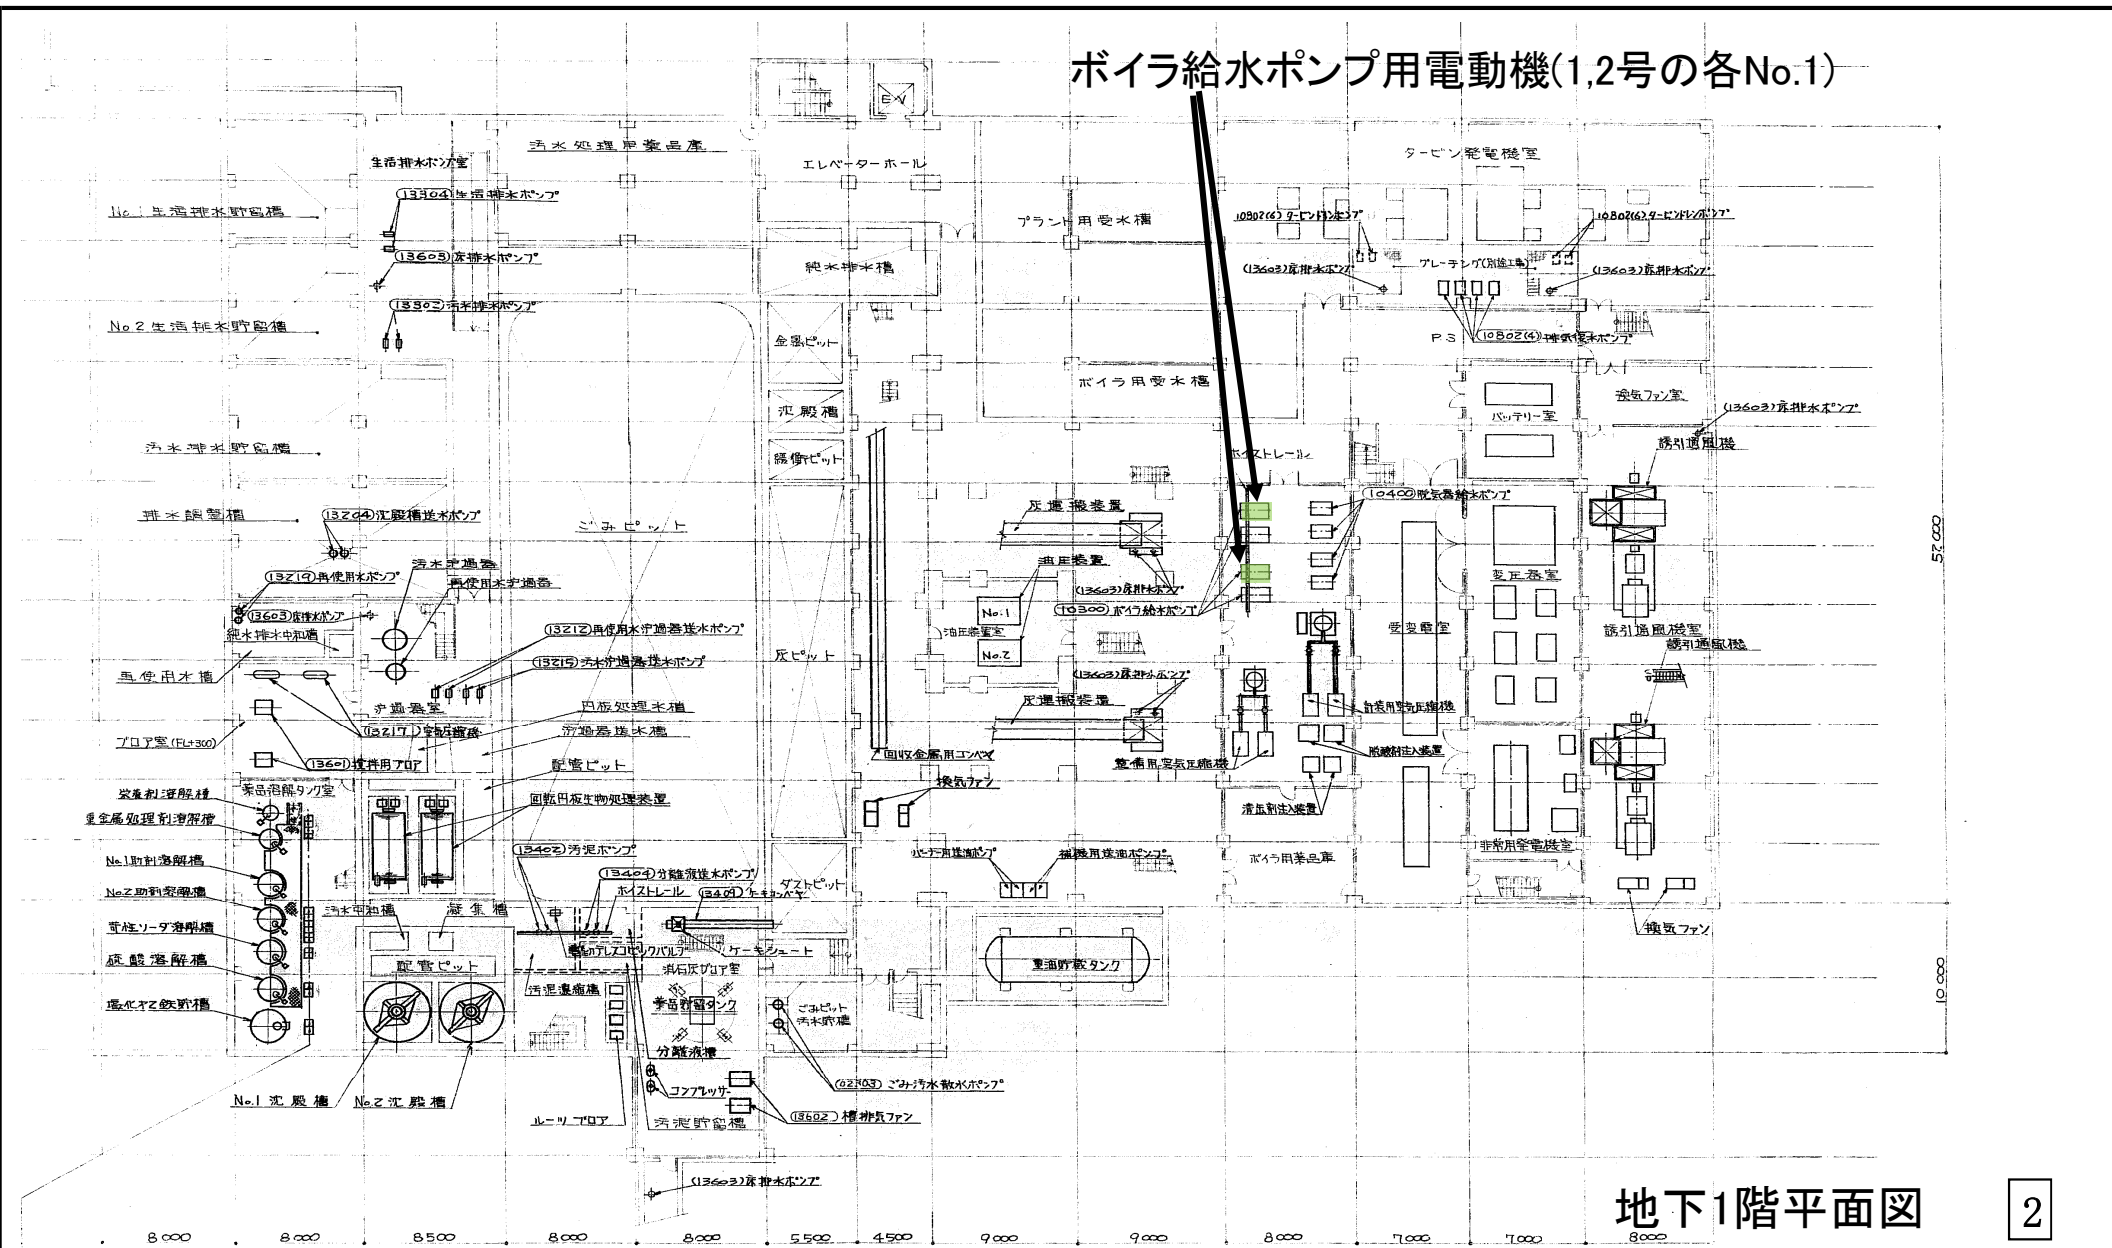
ボイラ給水ポンプ用電動機(1,2号の各No.1)

EV

汚水処理用薬品庫

エレベーターホール

タービン発電機室

生活排水ポンプ室

(13304)生活排水ポンプ

No.1 生活排水貯留槽

プラント用受水槽

10802(6)タービンドレンポンプ

10802(6)タービンドレンポンプ

(13605)床排水ポンプ

純水排水槽

(13603)床排水ポンプ

グレーチング(別途工事)

(13603)床排水ポンプ

(13302)汚水排水ポンプ

No.2 生活排水貯留槽

P.S

(10802(4))補給水ポンプ

金属ピット

ボイラ用受水槽

沈殿槽

バッテリー室

換気ファン室

(13603)床排水ポンプ

汚水排水貯留槽

ホイストレール

誘引通風機

緩衝ピット

灰運搬装置

(10400)脱気器給水ポンプ

排水調整槽

(13204)沈殿槽送水ポンプ

ごみピット

汚水ろ過器

油圧装置

52,000

(13219)再使用水ポンプ

再使用水ろ過器

(13603)床排水ポンプ

(13603)床排水ポンプ

(10300)ボイラ給水ポンプ

変圧器室

純水排水中和槽

No.1

(13212)再使用水ろ過器送水ポンプ

油圧装置室

受変電室

誘引通風機室

No.2

誘引通風機

(13215)汚水ろ過器送水ポンプ

灰ピット

再使用水槽

(13603)床排水ポンプ

ろ過器室

円板処理水槽

灰運搬装置

計装用空気圧縮機

(13217)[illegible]

ろ過器送水槽

ブロア室(FL+300)

脱硝剤注入装置

配管ピット

回収金属用コンベヤ

(13601)攪拌用ブロア

雑用空気圧縮機

換気ファン

薬品溶解タンク室

脱塩剤溶解槽

回転円板生物処理装置

重金属処理剤溶解槽

清缶剤注入装置

No.1助剤溶解槽

(13402)汚泥ポンプ

バーナ用送油ポンプ

補機用送油ポンプ

ボイラ用薬品庫

非常用発電機室

(13404)分離液送水ポンプ

ダストピット

No.2助剤溶解槽

ホイストレール

(13409)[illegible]

苛性ソーダ溶解槽

汚水中和槽

凝集槽

換気ファン

硫酸溶解槽

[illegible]バルブ

ケーキシュート

配管ピット

消石灰ブロア室

重油貯蔵タンク

10,000

塩化第2鉄貯槽

汚泥濃縮槽

薬品貯留タンク

ごみピット汚水貯槽

分離液槽

コンプレッサー

(02803)ごみ汚水散水ポンプ

No.1 沈殿槽

No.2 沈殿槽

(13602)槽排気ファン

ルーツブロア

汚泥貯留槽

(13603)床排水ポンプ

地下1階平面図

2

8,000 8,000 8,500 8,000 8,000 5,500 4,500 9,000 9,000 8,000 7,000 7,000 8,000